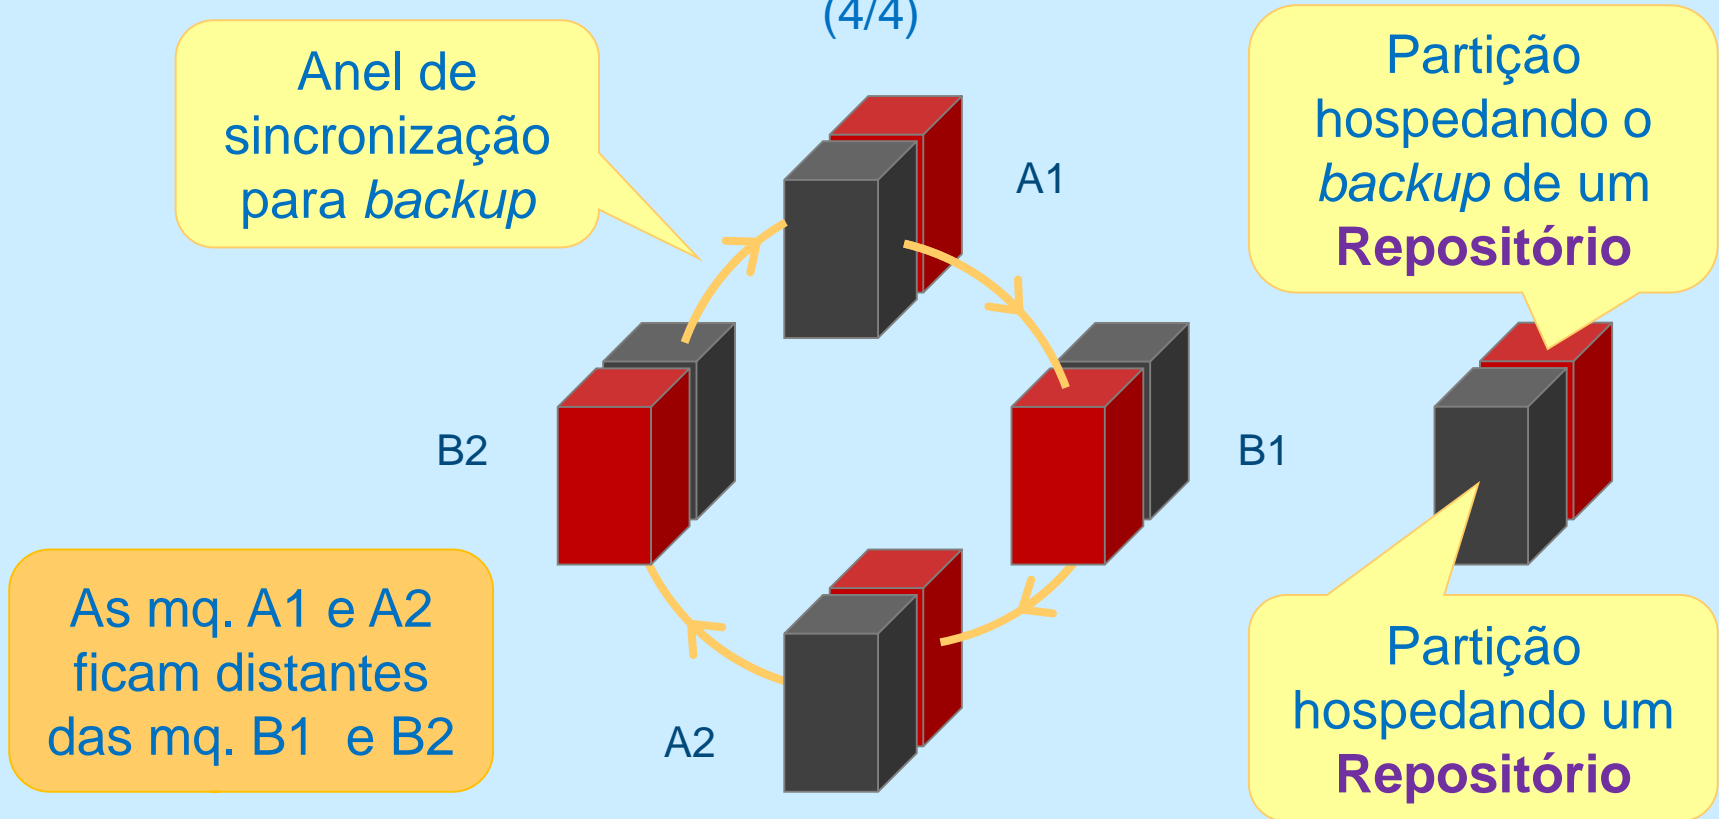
(4/4)

Anel de sincronização para *backup*

A1

Partição hospedando o *backup* de um **Repositório**

B2

B1

As mq. A1 e A2 ficam distantes das mq. B1 e B2

A2

Partição hospedando um **Repositório**